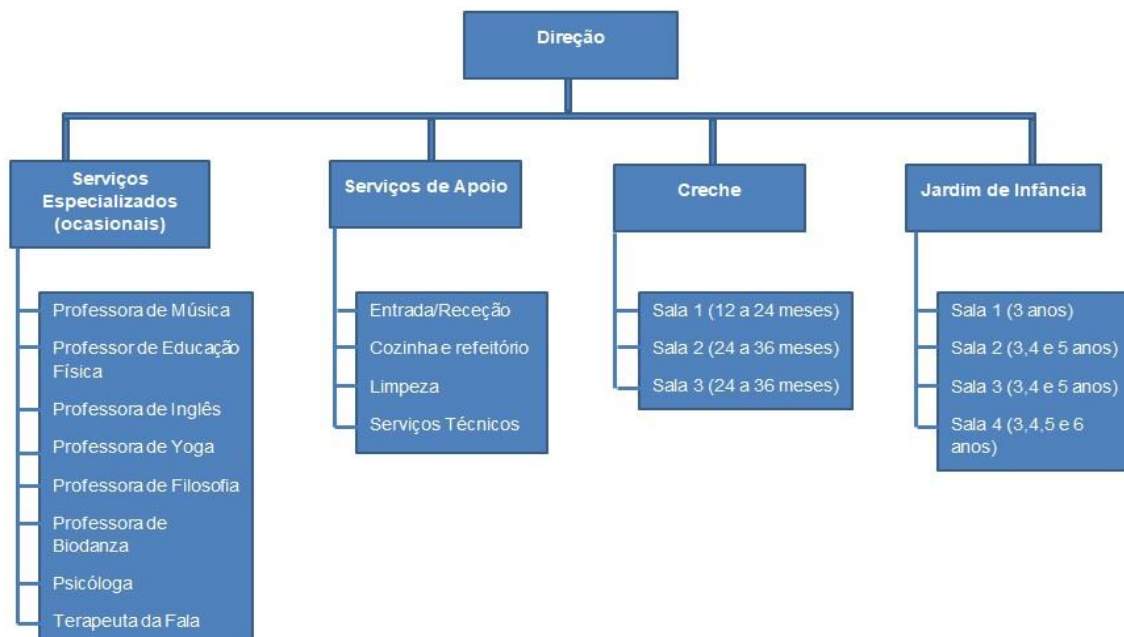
Direção

Serviços Especializados (ocasionais)

Professora de Música
Professor de Educação Física
Professora de Inglês
Professora de Yoga
Professora de Filosofia
Professora de Biodanza
Psicóloga
Terapeuta da Fala

Serviços de Apoio

Entrada/Receção
Cozinha e refeitório
Limpeza
Serviços Técnicos

Creche

Sala 1 (12 a 24 meses)
Sala 2 (24 a 36 meses)
Sala 3 (24 a 36 meses)

Jardim de Infância

Sala 1 (3 anos)
Sala 2 (3,4 e 5 anos)
Sala 3 (3,4 e 5 anos)
Sala 4 (3,4,5 e 6 anos)